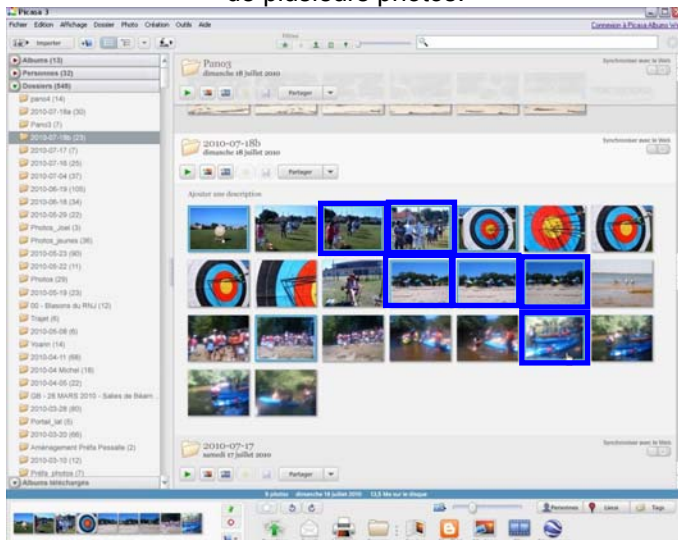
de plusieurs photos.

Picasa 3

Fichier Edition Affichage Dossier Photo Création Outils Aide

Connexion à Picasa Albums Web

Importer

Albums (13)
Personnes (32)
Dossiers (549)
pano4 (14)
2010-07-18a (30)
Pano3 (7)
2010-07-18b (23)
2010-07-17 (7)
2010-07-16 (25)
2010-07-04 (37)
2010-06-19 (105)
2010-06-18 (34)
2010-05-29 (22)
Photos_Joel (3)
Photos_jeunes (36)
2010-05-23 (90)
2010-05-22 (11)
Photos (29)
2010-05-19 (23)
00 - Blasons du RNJ (12)
Trajet (6)
2010-05-08 (6)
Voarin (14)
2010-04-11 (66)
2010-04 Michel (18)
2010-04-05 (22)
GB - 28 MARS 2010 - Salies de Béarn
2010-03-28 (60)
Portail_tal (5)
2010-03-20 (66)
Aménagement Préfa Pessalle (2)
2010-03-10 (12)
Préfa_photos (7)
Albums téléchargés

Pano3
dimanche 18 juillet 2010
Partager
Synchroniser avec le Web

2010-07-18b
dimanche 18 juillet 2010
Partager
Synchroniser avec le Web
Ajouter une description

2010-07-17
samedi 17 juillet 2010
Partager
Synchroniser avec le Web

9 photos dimanche 18 juillet 2010 13,5 Mo sur le disque

Personnes Lieux Tags